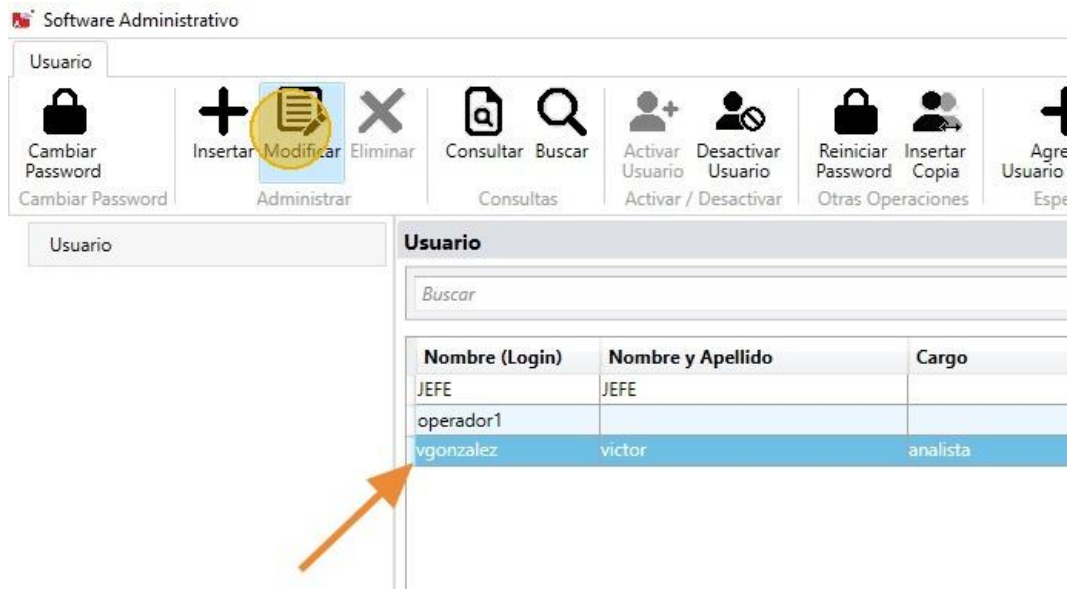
Software Administrativo

Usuario

Cambiar Password
Cambiar Password

Insertar Modificar Eliminar
Administrar

Consultar Buscar
Consultas

Activar Usuario Desactivar Usuario
Activar / Desactivar

Reiniciar Password Insertar Copia
Otras Operaciones

Agre Usuario
Espe

Usuario

Usuario

Buscar

| Nombre (Login) | Nombre y Apellido | Cargo |
|---|---|---|
| JEFE | JEFE | |
| operador1 | | |
| vgonzalez | victor | analista |